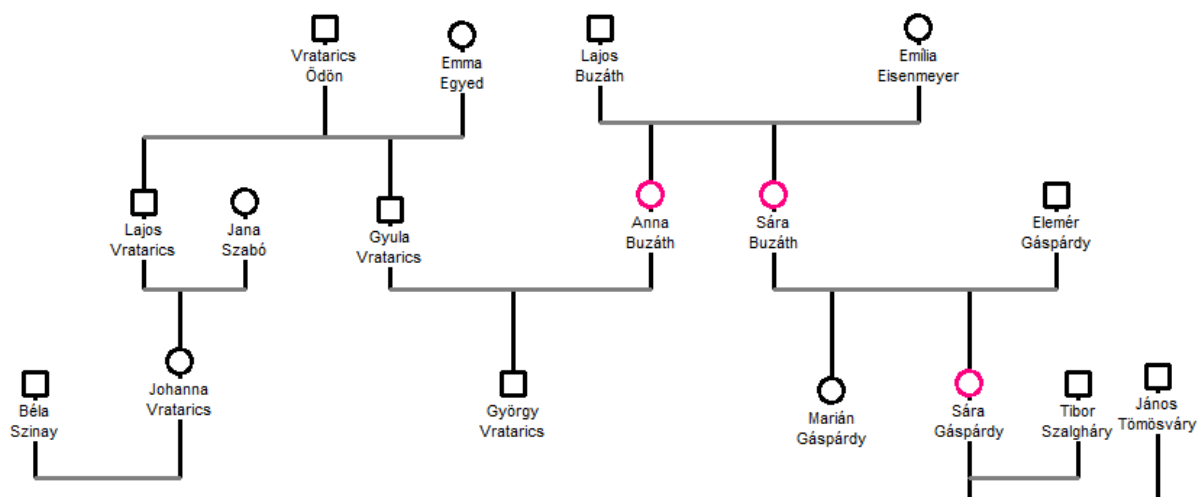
Vratarics Ödön

Emma Egyed

Lajos Buzáth

Emília Eisenmeyer

Lajos Vratarics

Jana Szabó

Gyula Vratarics

Anna Buzáth

Sára Buzáth

Elemér Gáspárdy

Béla Szinay

Johanna Vratarics

György Vratarics

Marián Gáspárdy

Sára Gáspárdy

Tibor Szalgháry

János Tömösváry